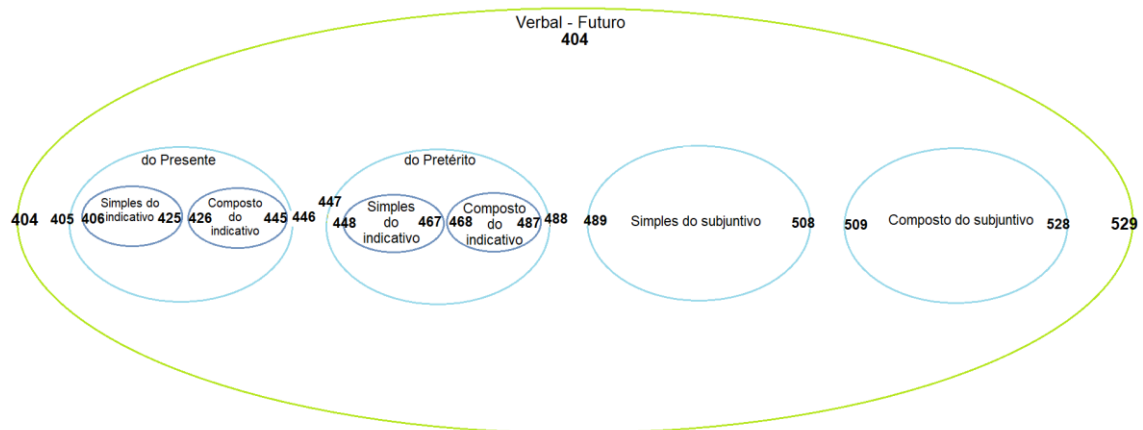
Verbal - Futuro
404

404 405 do Presente 406 Simples do indicativo 425 426 Composto do indicativo 445 446

447 do Pretérito 448 Simples do indicativo 467 468 Composto do indicativo 487 488

489 Simples do subjuntivo 508

509 Composto do subjuntivo 528

529